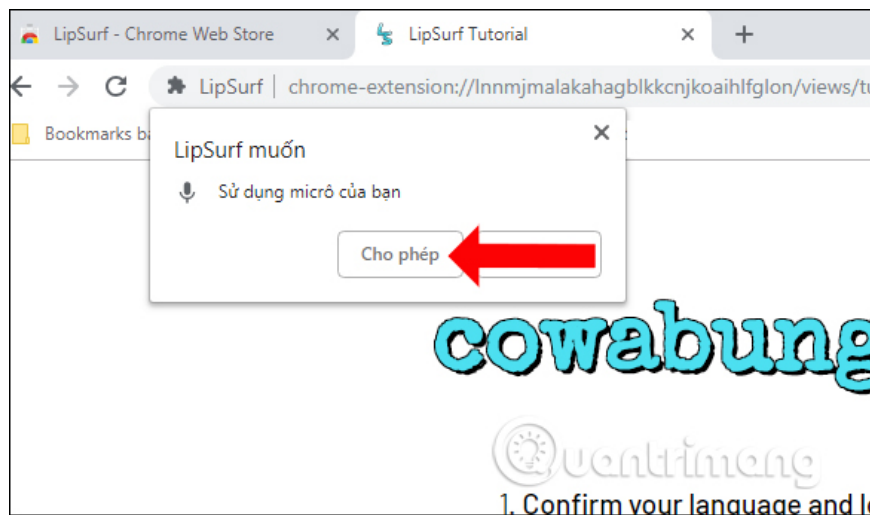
LipSurf - Chrome Web Store
LipSurf Tutorial
LipSurf | chrome-extension://lnnmjmalakahagblkkcnjkoaihlfglon/views/tu
Bookmarks ba
LipSurf muốn
Sử dụng micrô của bạn
Cho phép
cowabung
uantrimang
1. Confirm your language and l